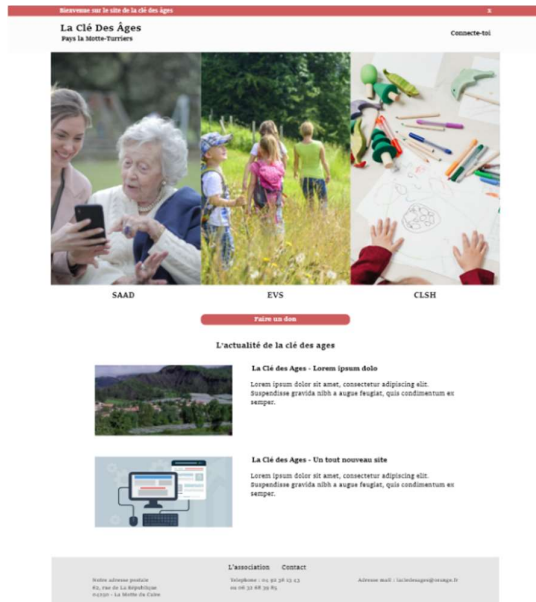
Bienvenue sur le site de la clé des ages

x

La Clé Des Âges
Pays la Motte-Turriers

Connecte-toi

SAAD

EVS

CLSH

Faire un don

L'actualité de la clé des ages

La Clé des Ages - Lorem ipsum dolo

Lorem ipsum dolor sit amet, consectetur adipiscing elit. Suspendisse gravida nibh a augue feugiat, quis condimentum ex semper.

La Clé des Ages - Un tout nouveau site

Lorem ipsum dolor sit amet, consectetur adipiscing elit. Suspendisse gravida nibh a augue feugiat, quis condimentum ex semper.

L'association

Contact

Notre adresse postale
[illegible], rue de La République
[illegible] - La Motte du Caire

Telephone : 04 92 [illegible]
04 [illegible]

Adresse mail : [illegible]@orange.fr